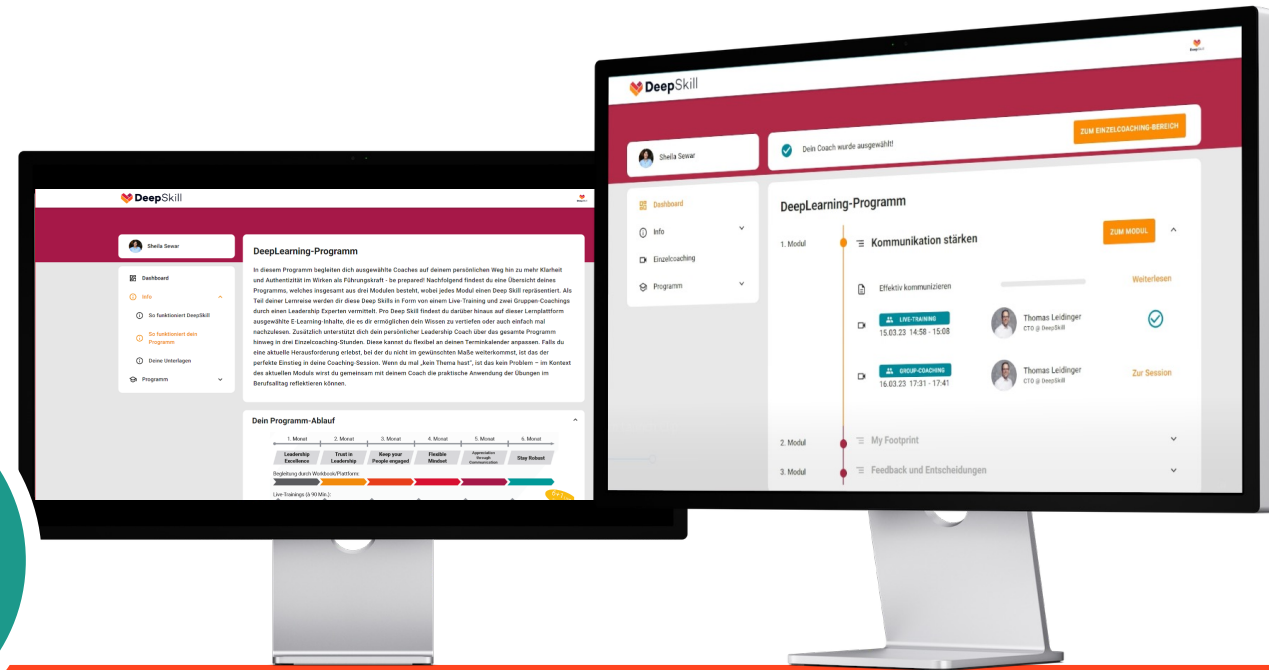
DeepSkill

Sheila Sewar

Dashboard

Info

So funktioniert DeepSkill

So funktioniert dein Programm

Deine Unterlagen

Programm

DeepLearning-Programm

In diesem Programm begleiten dich ausgewählte Coaches auf deinem persönlichen Weg hin zu mehr Klarheit und Authentizität im Wirken als Führungskraft - be prepared! Nachfolgend findest du eine Übersicht deines Programms, welches insgesamt aus drei Modulen besteht, wobei jedes Modul einen Deep Skill repräsentiert. Als Teil deiner Lernreise werden dir diese Deep Skills in Form von einem Live-Training und zwei Gruppen-Coachings durch einen Leadership Experten vermittelt. Pro Deep Skill findest du darüber hinaus auf dieser Lernplattform ausgewählte E-Learning-Inhalte, die es dir ermöglichen dein Wissen zu vertiefen oder auch einfach mal nachzulesen. Zusätzlich unterstützt dich dein persönlicher Leadership Coach über das gesamte Programm hinweg in drei Einzelcoaching-Stunden. Diese kannst du flexibel an deinen Terminkalender anpassen. Falls du eine aktuelle Herausforderung erlebst, bei der du nicht im gewünschten Maße weiterkommst, ist das der perfekte Einstieg in deine Coaching-Session. Wenn du mal „kein Thema hast", ist das kein Problem – im Kontext des aktuellen Moduls wirst du gemeinsam mit deinem Coach die praktische Anwendung der Übungen im Berufsalltag reflektieren können.

Dein Programm-Ablauf

| 1. Monat | 2. Monat | 3. Monat | 4. Monat | 5. Monat | 6. Monat |
|---|---|---|---|---|---|
| Leadership Excellence | Trust in Leadership | Keep your People engaged | Flexible Mindset | Appreciation through Communication | Stay Robust |

Begleitung durch Workbook/Plattform

Live-Trainings (à 90 Min.)

DeepSkill

Sheila Sewar

Dein Coach wurde ausgewählt!

ZUM EINZELCOACHING-BEREICH

Dashboard

Info

Einzelcoaching

Programm

DeepLearning-Programm

1. Modul

Kommunikation stärken

ZUM MODUL

Effektiv kommunizieren

Weiterlesen

LIVE-TRAINING
15.03.23 14:58 - 15:08

Thomas Leidinger
CTO @ DeepSkill

GROUP-COACHING
16.03.23 17:31 - 17:41

Thomas Leidinger
CTO @ DeepSkill

Zur Session

2. Modul

My Footprint

3. Modul

Feedback und Entscheidungen